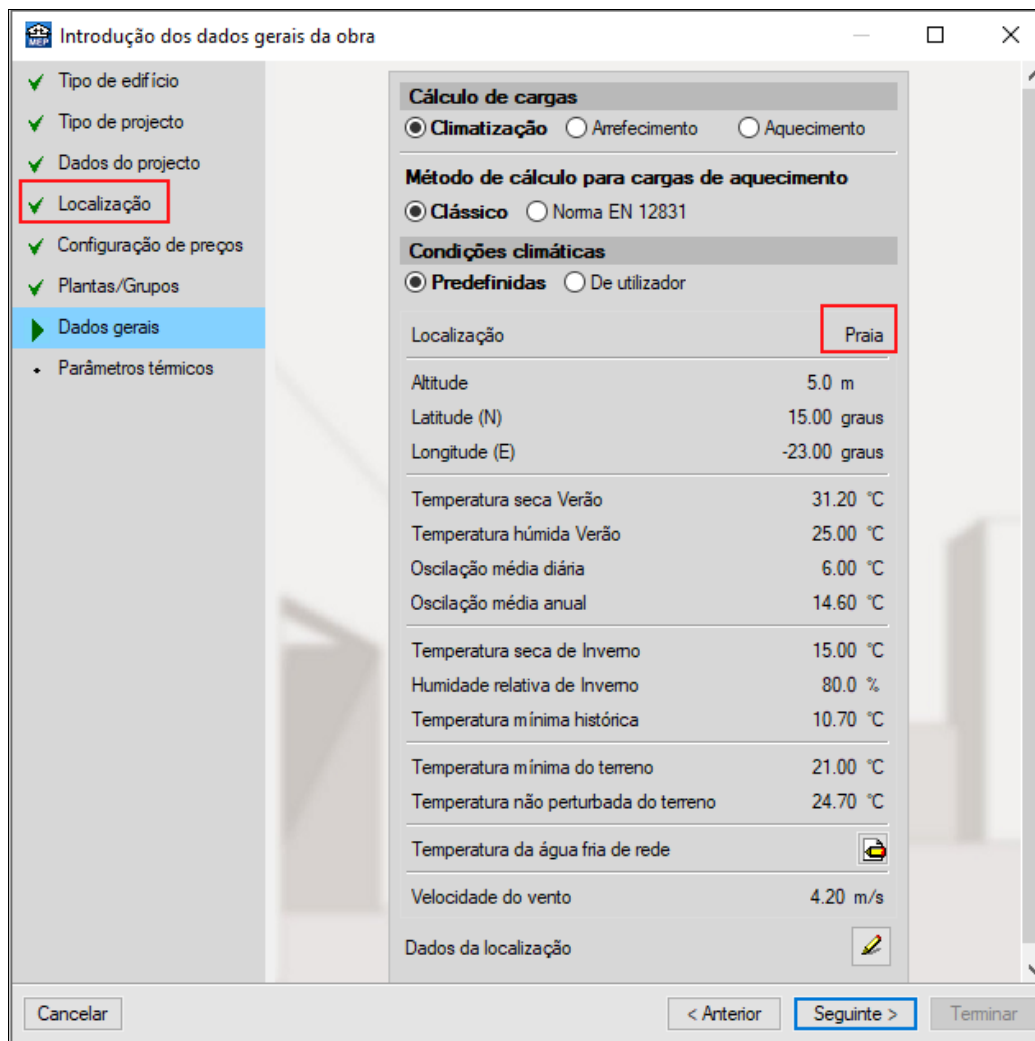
Introdução dos dados gerais da obra

Tipo de edifício
Tipo de projecto
Dados do projecto
Localização
Configuração de preços
Plantas/Grupos
Dados gerais
Parâmetros térmicos

Cálculo de cargas
Climatização Arrefecimento Aquecimento

Método de cálculo para cargas de aquecimento
Clássico Norma EN 12831

Condições climáticas
Predefinidas De utilizador

| | |
|---|---|
| Localização | Praia |
| Altitude | 5.0 m |
| Latitude (N) | 15.00 graus |
| Longitude (E) | -23.00 graus |
| Temperatura seca Verão | 31.20 °C |
| Temperatura húmida Verão | 25.00 °C |
| Oscilação média diária | 6.00 °C |
| Oscilação média anual | 14.60 °C |
| Temperatura seca de Inverno | 15.00 °C |
| Humidade relativa de Inverno | 80.0 % |
| Temperatura mínima histórica | 10.70 °C |
| Temperatura mínima do terreno | 21.00 °C |
| Temperatura não perturbada do terreno | 24.70 °C |
| Temperatura da água fria de rede | |
| Velocidade do vento | 4.20 m/s |

Dados da localização

Cancelar
< Anterior
Seguinte >
Terminar